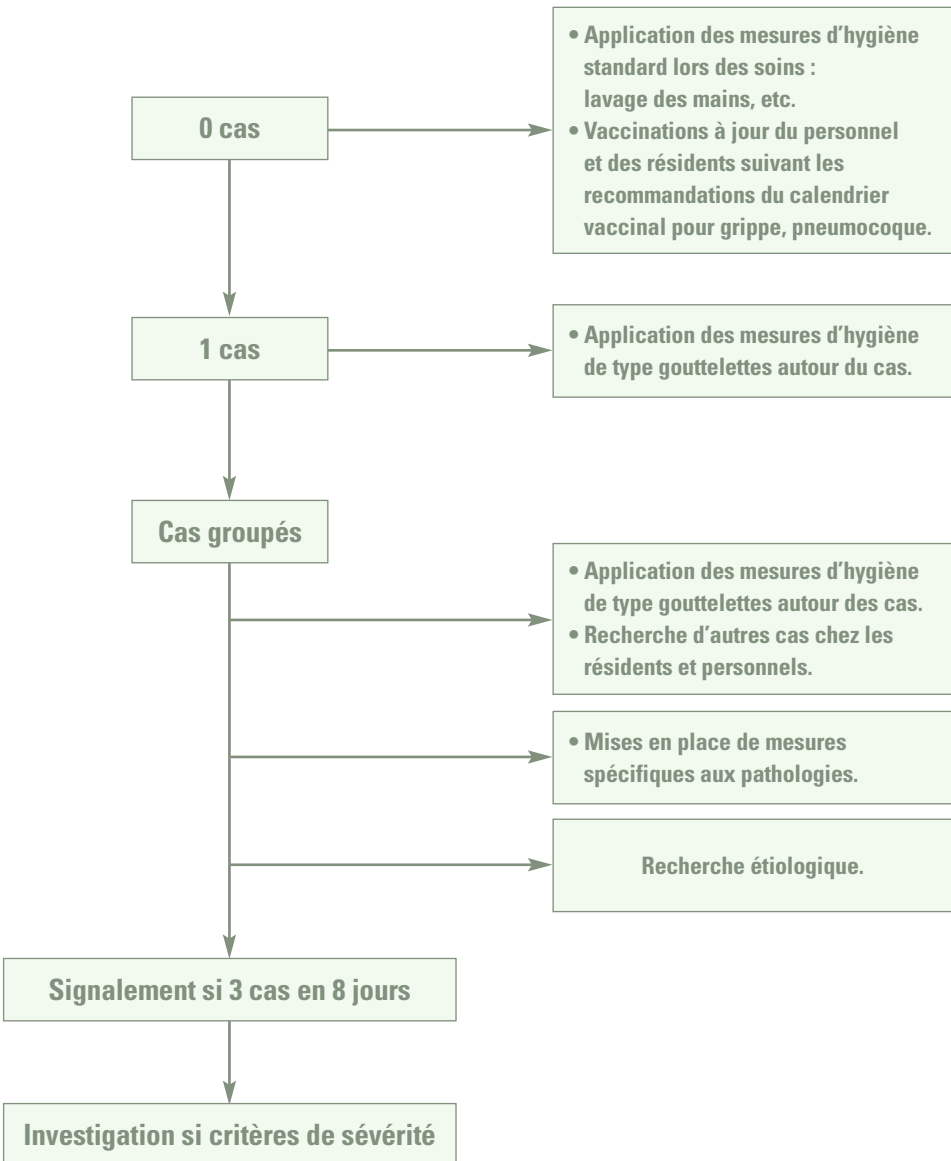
0 cas

• Application des mesures d'hygiène standard lors des soins : lavage des mains, etc.
• Vaccinations à jour du personnel et des résidents suivant les recommandations du calendrier vaccinal pour grippe, pneumocoque.

1 cas

• Application des mesures d'hygiène de type gouttelettes autour du cas.

Cas groupés

• Application des mesures d'hygiène de type gouttelettes autour des cas.
• Recherche d'autres cas chez les résidents et personnels.

• Mises en place de mesures spécifiques aux pathologies.

Recherche étiologique.

Signalement si 3 cas en 8 jours

Investigation si critères de sévérité